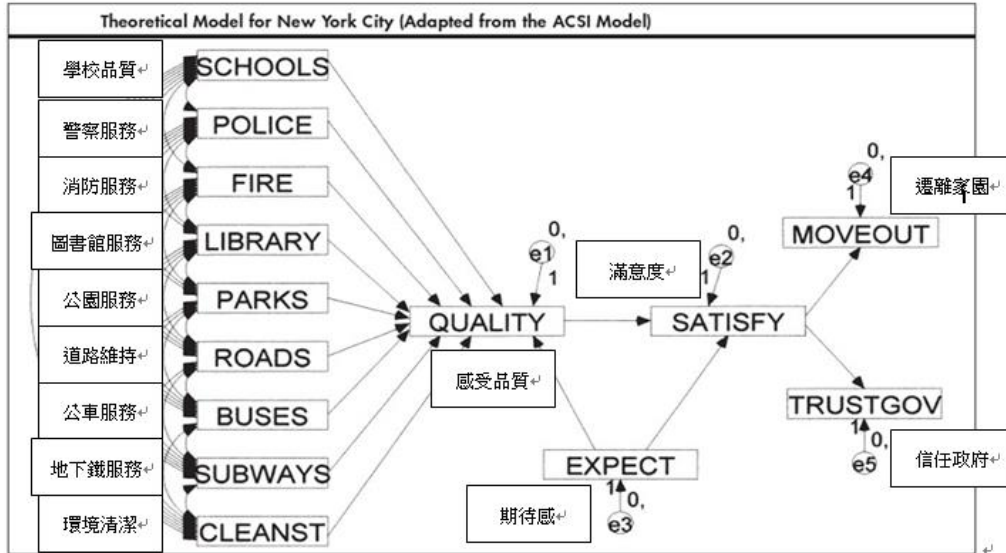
Theoretical Model for New York City (Adapted from the ACSI Model)

學校品質
SCHOOLS
警察服務
POLICE
消防服務
FIRE
圖書館服務
LIBRARY
公園服務
PARKS
道路維持
ROADS
公車服務
BUSES
地下鐵服務
SUBWAYS
環境清潔
CLEANST

0,
e1
1
QUALITY
感受品質

滿意度
0,
e2
1
SATISFY

EXPECT
1
0,
e3
期待感

0,
e4
1
遷離家園
MOVEOUT

TRUSTGOV
1
0,
e5
信任政府